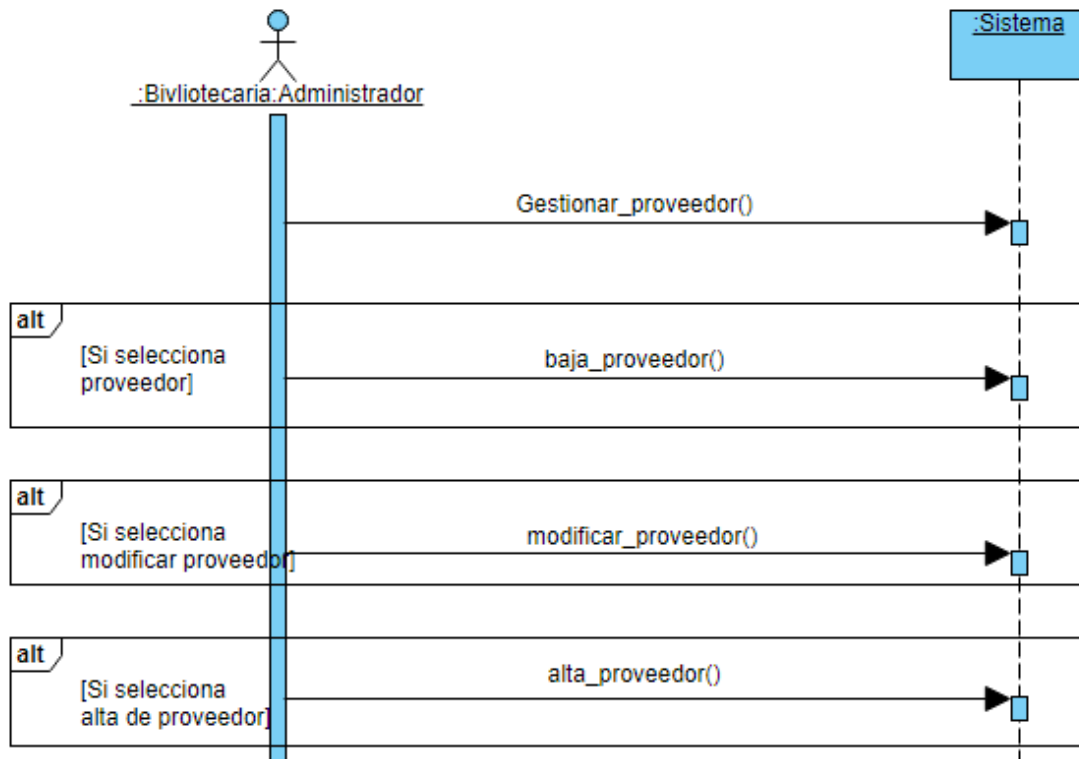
:Bivliotecaria:Administrador

:Sistema

Gestionar_proveedor()

alt

[Si selecciona proveedor]

baja_proveedor()

alt

[Si selecciona modificar proveedor]

modificar_proveedor()

alt

[Si selecciona alta de proveedor]

alta_proveedor()